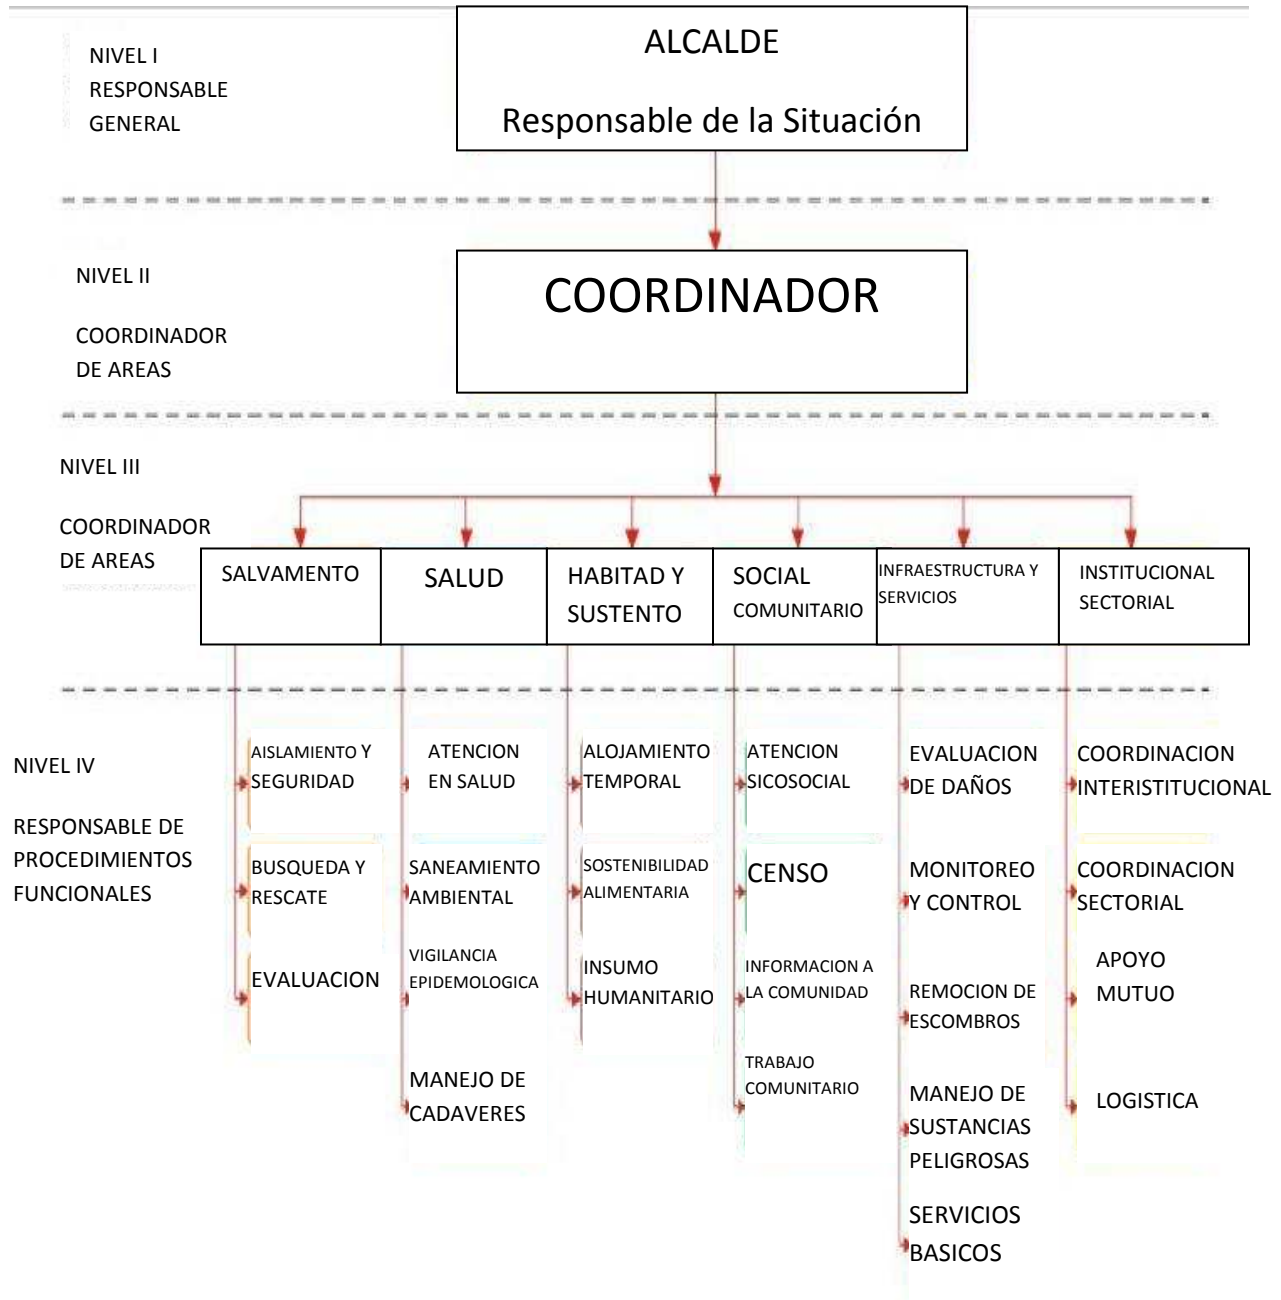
NIVEL I
RESPONSABLE
GENERAL

ALCALDE

Responsable de la Situación

NIVEL II

COORDINADOR
DE AREAS

COORDINADOR

NIVEL III

COORDINADOR
DE AREAS

SALVAMENTO

SALUD

HABITAT Y SUSTENTO

SOCIAL COMUNITARIO

INFRAESTRUCTURA Y SERVICIOS

INSTITUCIONAL SECTORIAL

NIVEL IV

RESPONSABLE DE
PROCEDIMIENTOS
FUNCIONALES

AISLAMIENTO Y SEGURIDAD

BUSQUEDA Y RESCATE

EVALUACION

ATENCION EN SALUD

SANEAMIENTO AMBIENTAL

VIGILANCIA EPIDEMOLOGICA

MANEJO DE CADAVERES

ALOJAMIENTO TEMPORAL

SOSTENIBILIDAD ALIMENTARIA

INSUMO HUMANITARIO

ATENCION SICOSOCIAL

CENSO

INFORMACION A LA COMUNIDAD

TRABAJO COMUNITARIO

EVALUACION DE DAÑOS

MONITOREO Y CONTROL

REMOCION DE ESCOMBROS

MANEJO DE SUSTANCIAS PELIGROSAS

SERVICIOS BASICOS

COORDINACION INTERISTITUCIONAL

COORDINACION SECTORIAL

APOYO MUTUO

LOGISTICA